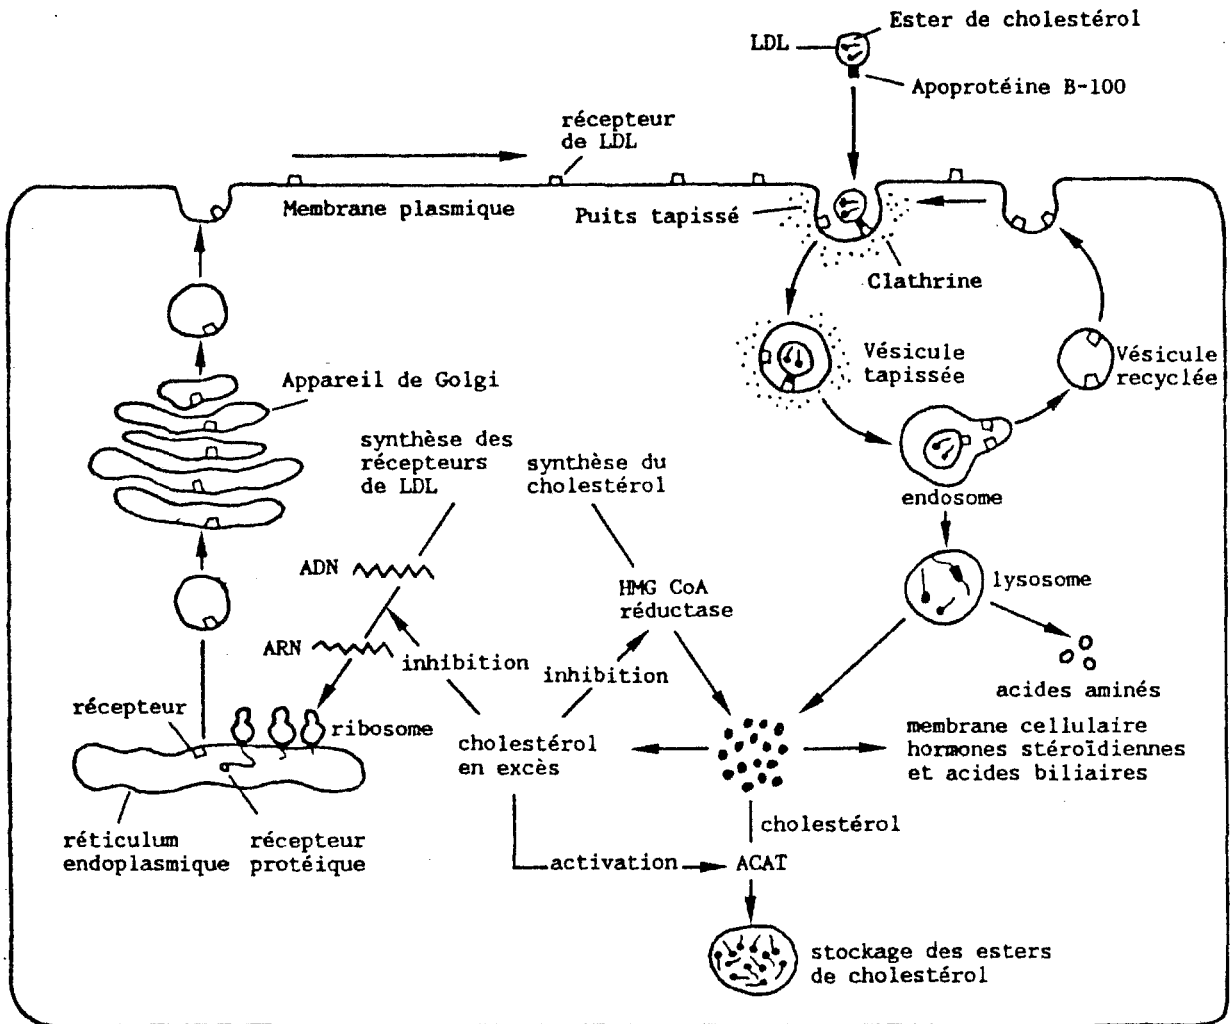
Ester de cholestérol

LDL

Apoprotéine B-100

récepteur de LDL

Membrane plasmique

Puits tapissé

Clathrine

Vésicule tapissée

Vésicule recyclée

endosome

lysosome

acides aminés

Appareil de Golgi

synthèse des récepteurs de LDL

synthèse du cholestérol

ADN

ARN

inhibition

HMG CoA réductase

inhibition

récepteur

ribosome

cholestérol en excès

membrane cellulaire hormones stéroïdiennes et acides biliaires

réticulum endoplasmique

récepteur protéique

cholestérol

activation

ACAT

stockage des esters de cholestérol